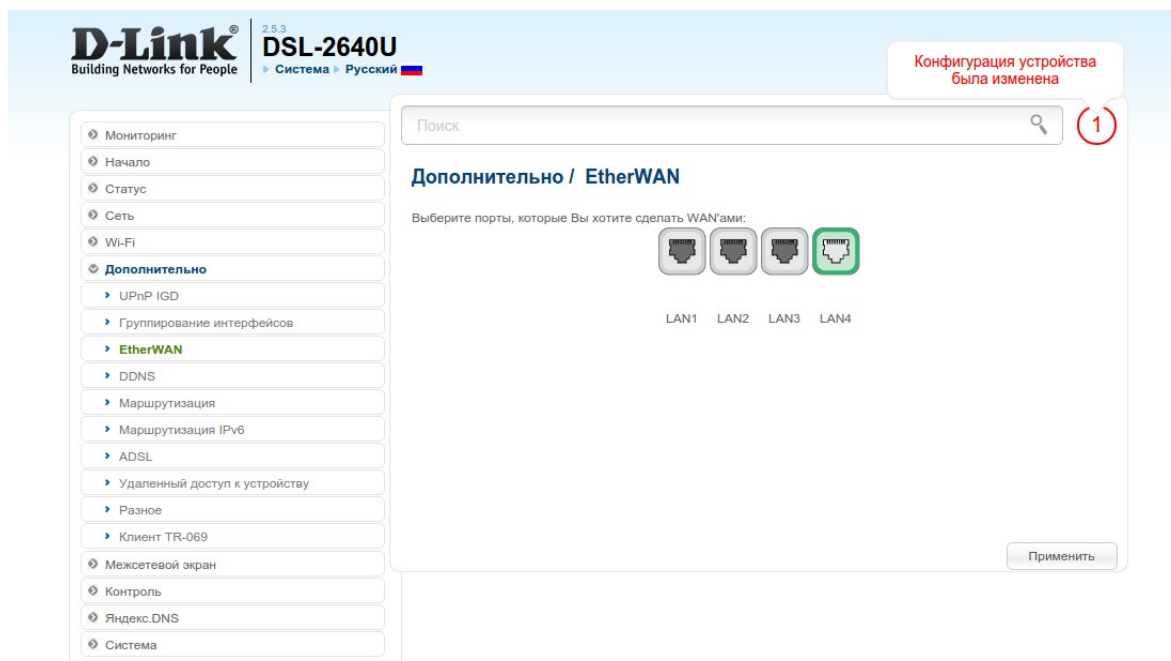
D-Link®
Building Networks for People

2.5.3
DSL-2640U
▸ Система ▸ Русский

Конфигурация устройства была изменена

1

Поиск

Мониторинг
Начало
Статус
Сеть
Wi-Fi
Дополнительно
UPnP IGD
Группирование интерфейсов
EtherWAN
DDNS
Маршрутизация
Маршрутизация IPv6
ADSL
Удаленный доступ к устройству
Разное
Клиент TR-069
Межсетевой экран
Контроль
Яндекс.DNS
Система

Дополнительно / EtherWAN

Выберите порты, которые Вы хотите сделать WAN'ами:

LAN1 LAN2 LAN3 LAN4

Применить